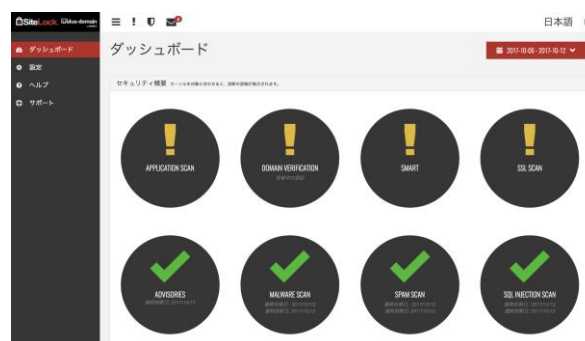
SiteLock blue-domain

ダッシュボード
設定
ヘルプ
サポート

日本語

ダッシュボード

2017-10-06 - 2017-10-12

セキュリティ概要 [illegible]

APPLICATION SCAN

DOMAIN VERIFICATION
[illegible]

SMART

SSL SCAN

ADVISORIES
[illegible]

MALWARE SCAN
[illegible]

SPAM SCAN
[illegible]

SQL INJECTION SCAN
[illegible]